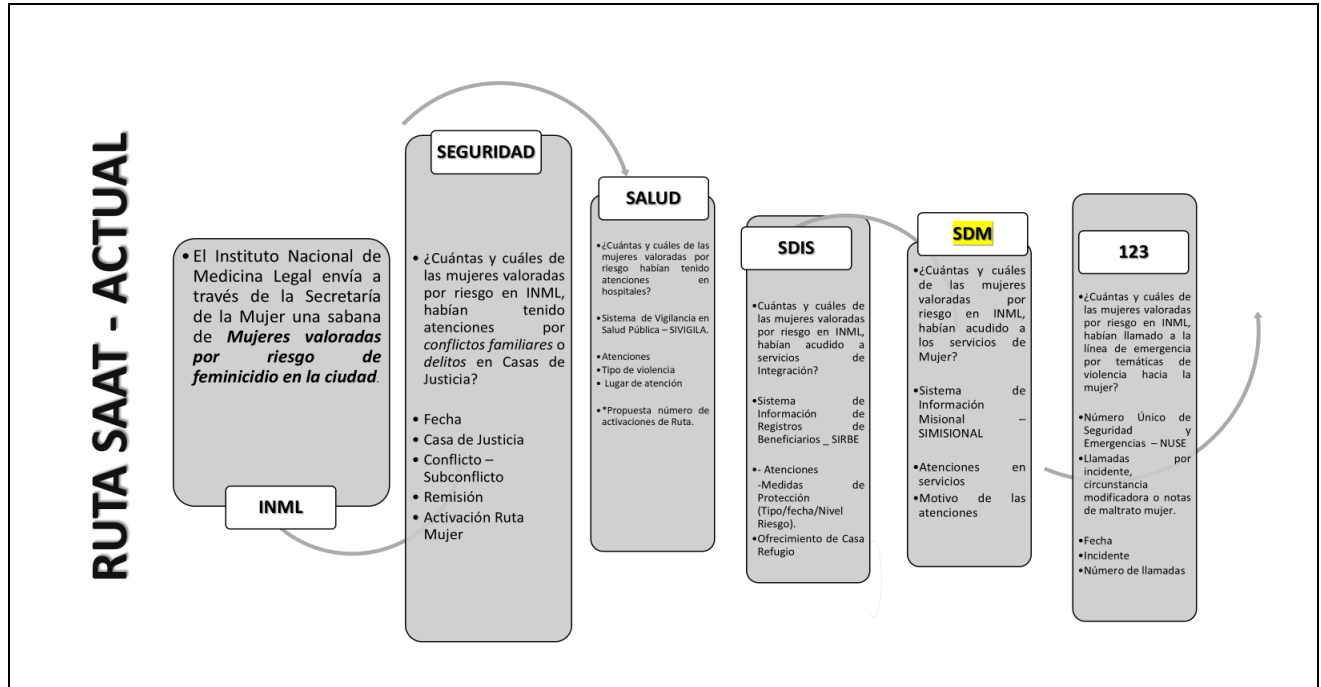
RUTA SAAT - ACTUAL

• El Instituto Nacional de Medicina Legal envía a través de la Secretaría de la Mujer una sabana de ***Mujeres valoradas por riesgo de feminicidio en la ciudad***.

INML

SEGURIDAD

• ¿Cuántas y cuáles de las mujeres valoradas por riesgo en INML, habían tenido atenciones por *conflictos familiares* o *delitos* en Casas de Justicia?

• Fecha
• Casa de Justicia
• Conflicto – Subconflicto
• Remisión
• Activación Ruta Mujer

SALUD

• ¿Cuántas y cuáles de las mujeres valoradas por riesgo habían tenido atenciones en hospitales?

• Sistema de Vigilancia en Salud Pública – SIVIGILA.

• Atenciones
• Tipo de violencia
• Lugar de atención

• *Propuesta número de activaciones de Ruta.

SDIS

• Cuántas y cuáles de las mujeres valoradas por riesgo en INML, habían acudido a servicios de Integración?

• Sistema de Información de Registros de Beneficiarios _ SIRBE

• - Atenciones
-Medidas de Protección (Tipo/fecha/Nivel Riesgo).
• Ofrecimiento de Casa Refugio

SDM

• ¿Cuántas y cuáles de las mujeres valoradas por riesgo en INML, habían acudido a los servicios de Mujer?

• Sistema de Información Misional – SIMISIONAL

• Atenciones en servicios
• Motivo de las atenciones

123

• ¿Cuántas y cuáles de las mujeres valoradas por riesgo en INML, habían llamado a la línea de emergencia por temáticas de violencia hacia la mujer?

• Número Único de Seguridad y Emergencias – NUSE
• Llamadas por incidente, circunstancia modificadora o notas de maltrato mujer.

• Fecha
• Incidente
• Número de llamadas